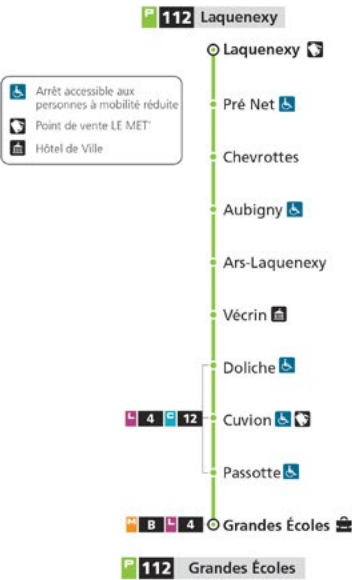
P 112 Laquenexy

Arrêt accessible aux personnes à mobilité réduite
Point de vente LE MET'
Hôtel de Ville

Laquenexy
Pré Net
Chevrottes
Aubigny
Ars-Laquenexy
Vécrin
Doliche
L 4 C 12 Cuvion
Passotte
M B L 4 Grandes Écoles

P 112 Grandes Écoles